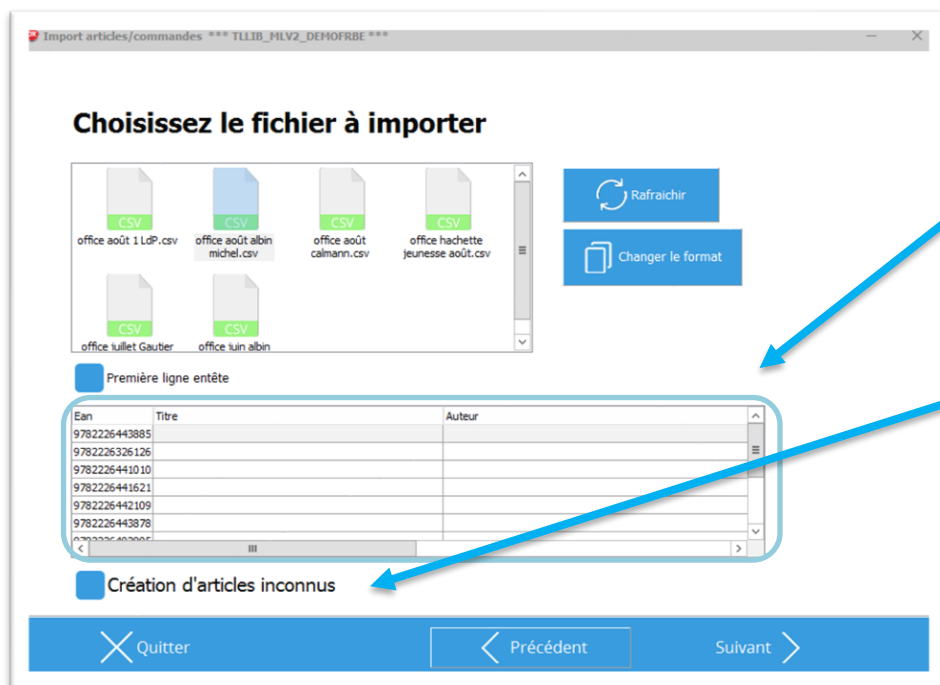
Import articles/commandes *** TLLIB_MLV2_DEMOFRBE ***

Choisissez le fichier à importer

CSV
office août 1 LdP.csv

CSV
office août albin michel.csv

CSV
office août calmann.csv

CSV
office hachette jeunesse août.csv

CSV
office juillet Gautier

CSV
office juin albin

Rafraichir

Changer le format

Première ligne entête

| Ean | Titre | Auteur |
|---|---|---|
| 9782226443885 | | |
| 9782226326126 | | |
| 9782226441010 | | |
| 9782226441621 | | |
| 9782226442109 | | |
| 9782226443878 | | |
| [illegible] | | |

Création d'articles inconnus

Quitter

Précédent

Suivant